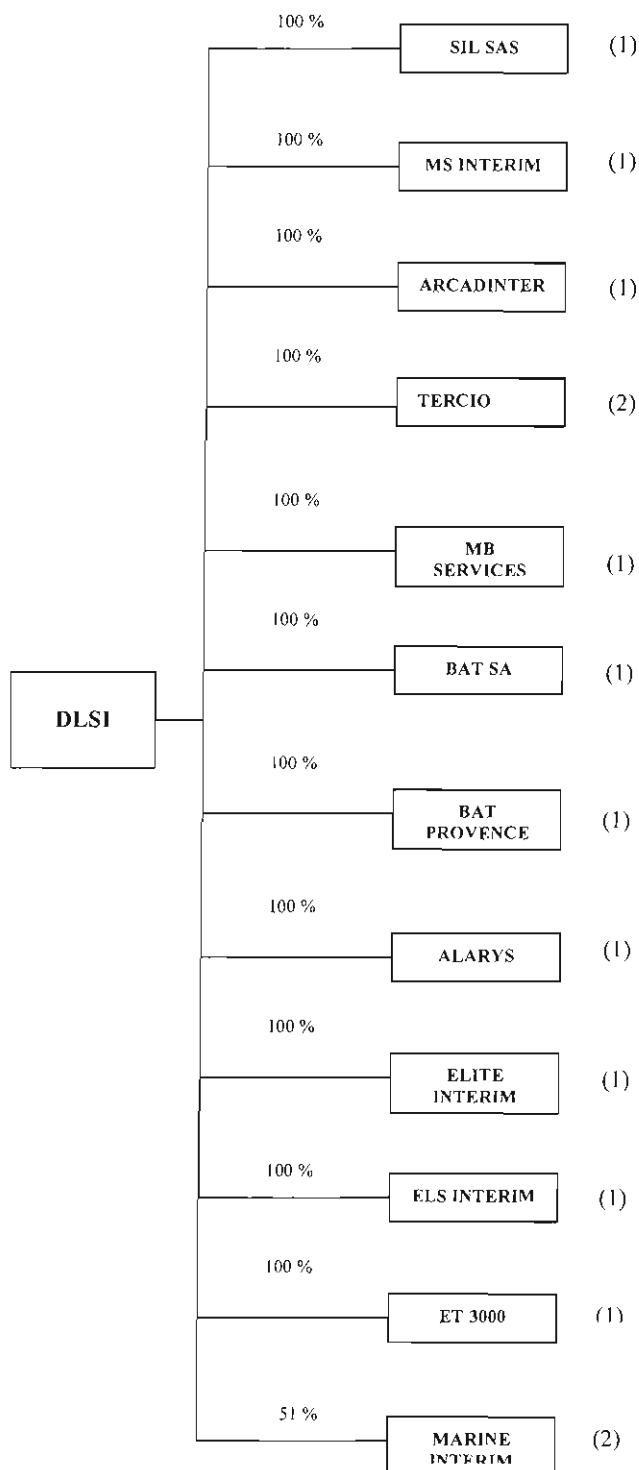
DLSI

100 %
SIL SAS
(1)

100 %
MS INTERIM
(1)

100 %
ARCADINTER
(1)

100 %
TERCIO
(2)

100 %
MB SERVICES
(1)

100 %
BAT SA
(1)

100 %
BAT PROVENCE
(1)

100 %
ALARYS
(1)

100 %
ELITE INTERIM
(1)

100 %
ELS INTERIM
(1)

100 %
ET 3000
(1)

51 %
MARINE INTERIM
(2)